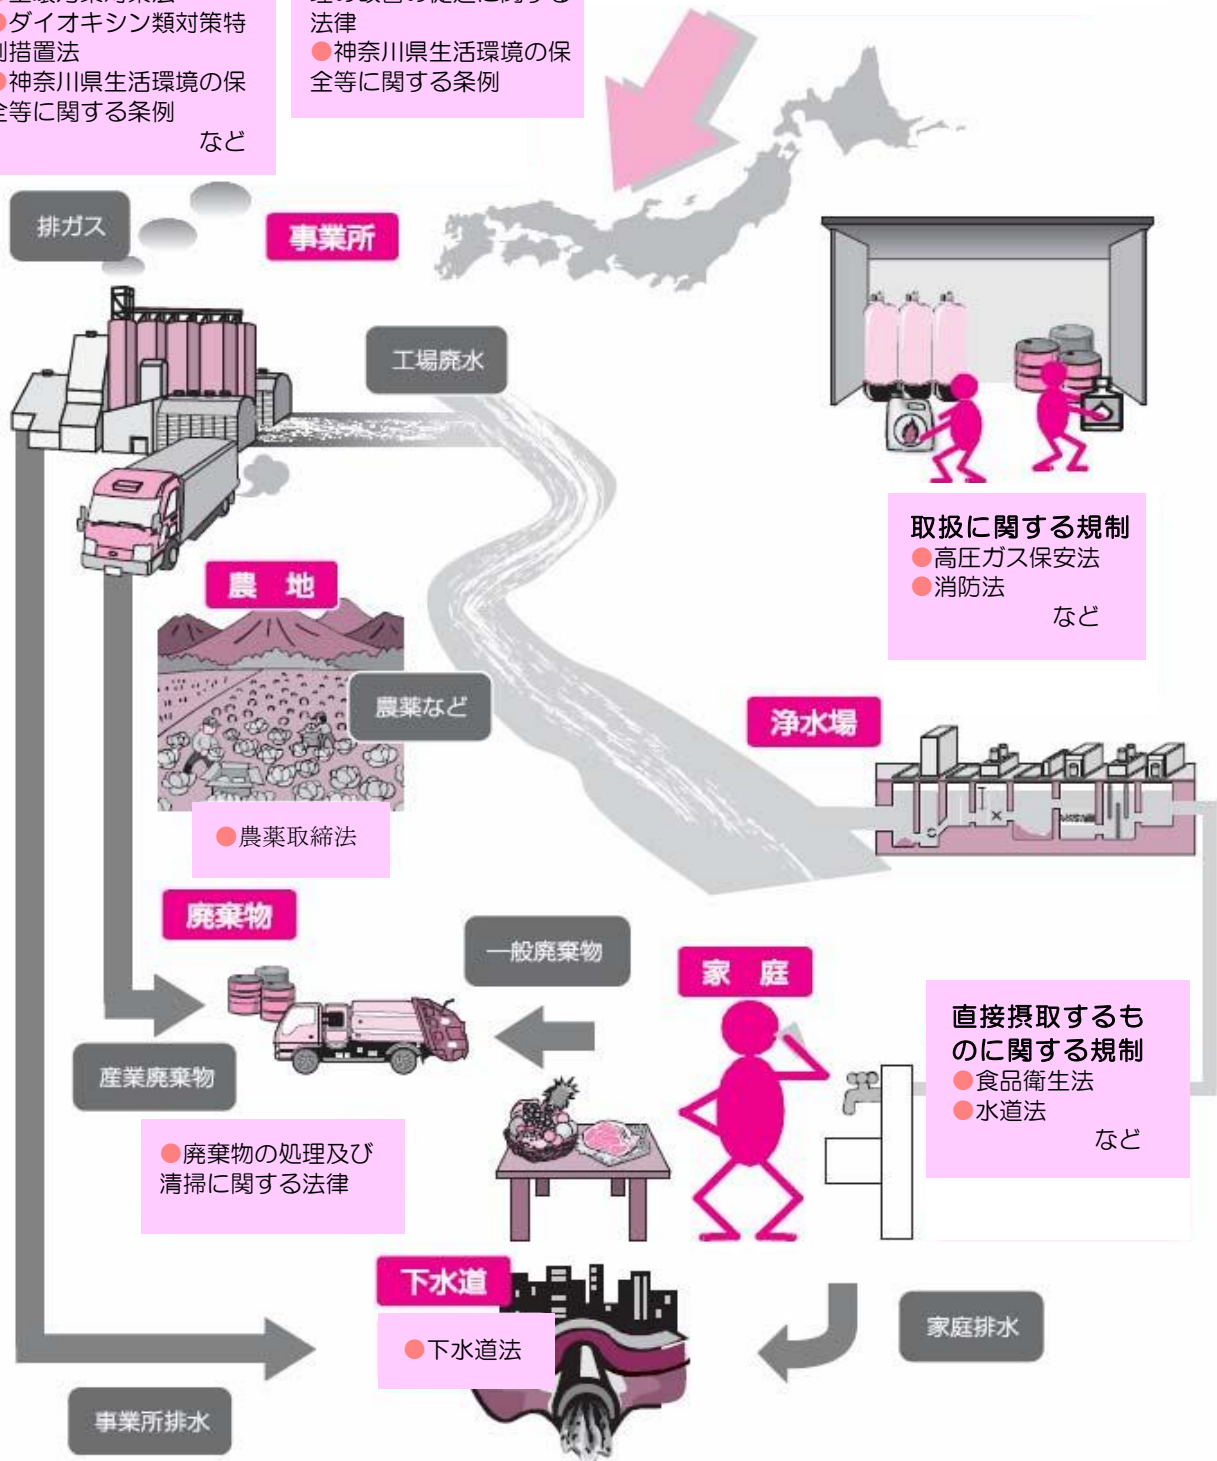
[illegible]
●ダイオキシン類対策特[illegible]措置法
●神奈川県生活環境の保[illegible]全等に関する条例
など

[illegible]
法律
●神奈川県生活環境の保全等に関する条例

排ガス

事業所

工場廃水

取扱に関する規制
●高圧ガス保安法
●消防法
など

農 地

農薬など

●農薬取締法

浄水場

廃棄物

一般廃棄物

家 庭

直接摂取するものに関する規制
●食品衛生法
●水道法
など

産業廃棄物

●廃棄物の処理及び清掃に関する法律

下水道

●下水道法

家庭排水

事業所排水